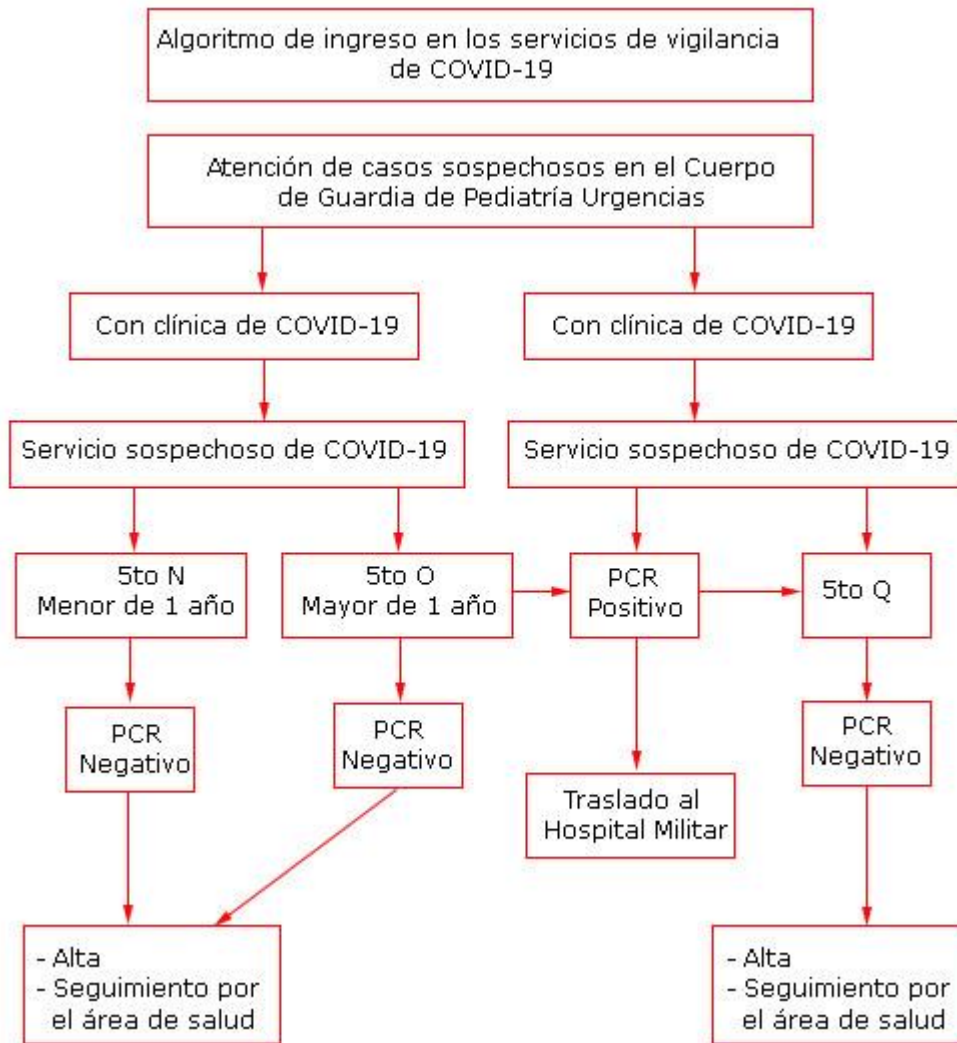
Algoritmo de ingreso en los servicios de vigilancia de COVID-19

Atención de casos sospechosos en el Cuerpo de Guardia de Pediatría Urgencias

Con clínica de COVID-19

Con clínica de COVID-19

Servicio sospechoso de COVID-19

Servicio sospechoso de COVID-19

5to N
Menor de 1 año

5to O
Mayor de 1 año

PCR
Positivo

5to Q

PCR
Negativo

PCR
Negativo

Traslado al Hospital Militar

PCR
Negativo

- Alta
- Seguimiento por el área de salud

- Alta
- Seguimiento por el área de salud